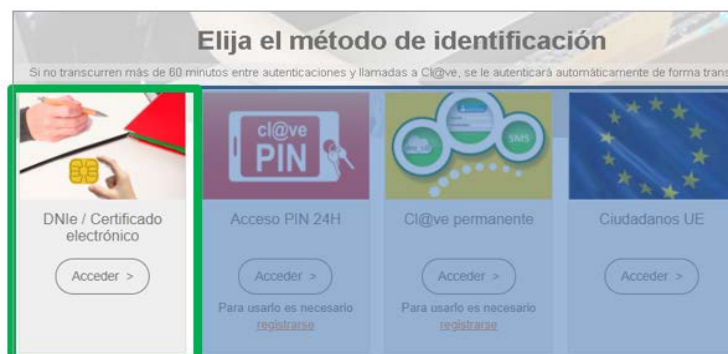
Elija el método de identificación

Si no transcurren más de 60 minutos entre autenticaciones y llamadas a Cl@ve, se le autenticará automáticamente de forma trans

cl@ve PIN

SMS

DNIe / Certificado electrónico

Acceder >

Acceso PIN 24H

Acceder >

Para usarlo es necesario registrarse

Cl@ve permanente

Acceder >

Para usarlo es necesario registrarse

Ciudadanos UE

Acceder >